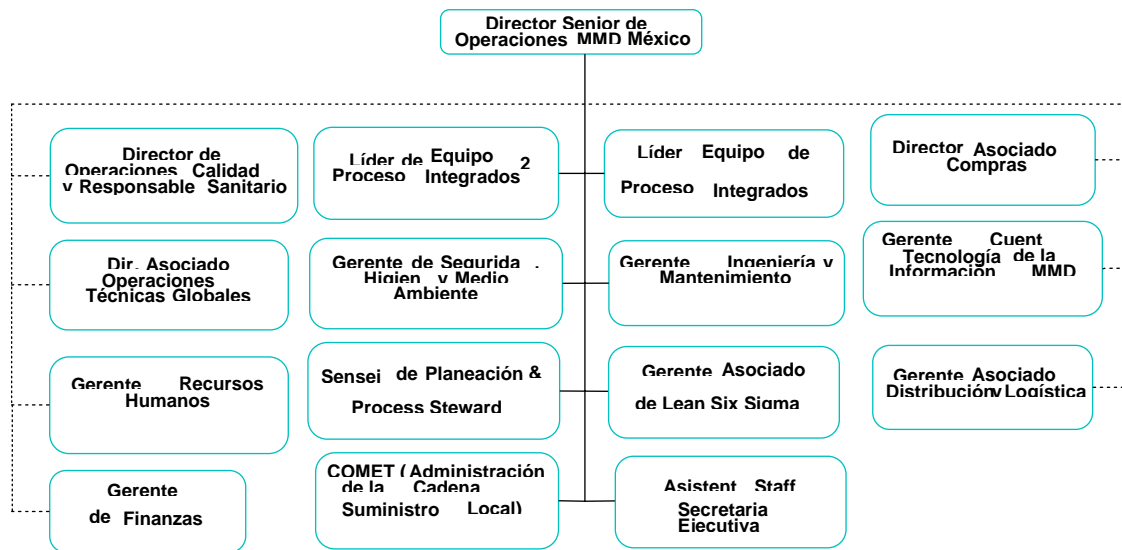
Director Senior de Operaciones MMD México

Director de Operaciones Calidad y Responsable Sanitario

Líder de Equipo 2 Proceso Integrados

Líder Equipo de Proceso Integrados

Director Asociado Compras

Dir. Asociado Operaciones Técnicas Globales

Gerente de Segurida , Higien y Medio Ambiente

Gerente Ingeniería y Mantenimiento

Gerente Cuent Tecnología de la Información MMD

Gerente Recursos Humanos

Sensei de Planeación & Process Steward

Gerente Asociado de Lean Six Sigma

Gerente Asociado Distribución y Logística

Gerente de Finanzas

COMET ( Administración de la Cadena Suministro Local)

Asistent Staff Secretaria Ejecutiva